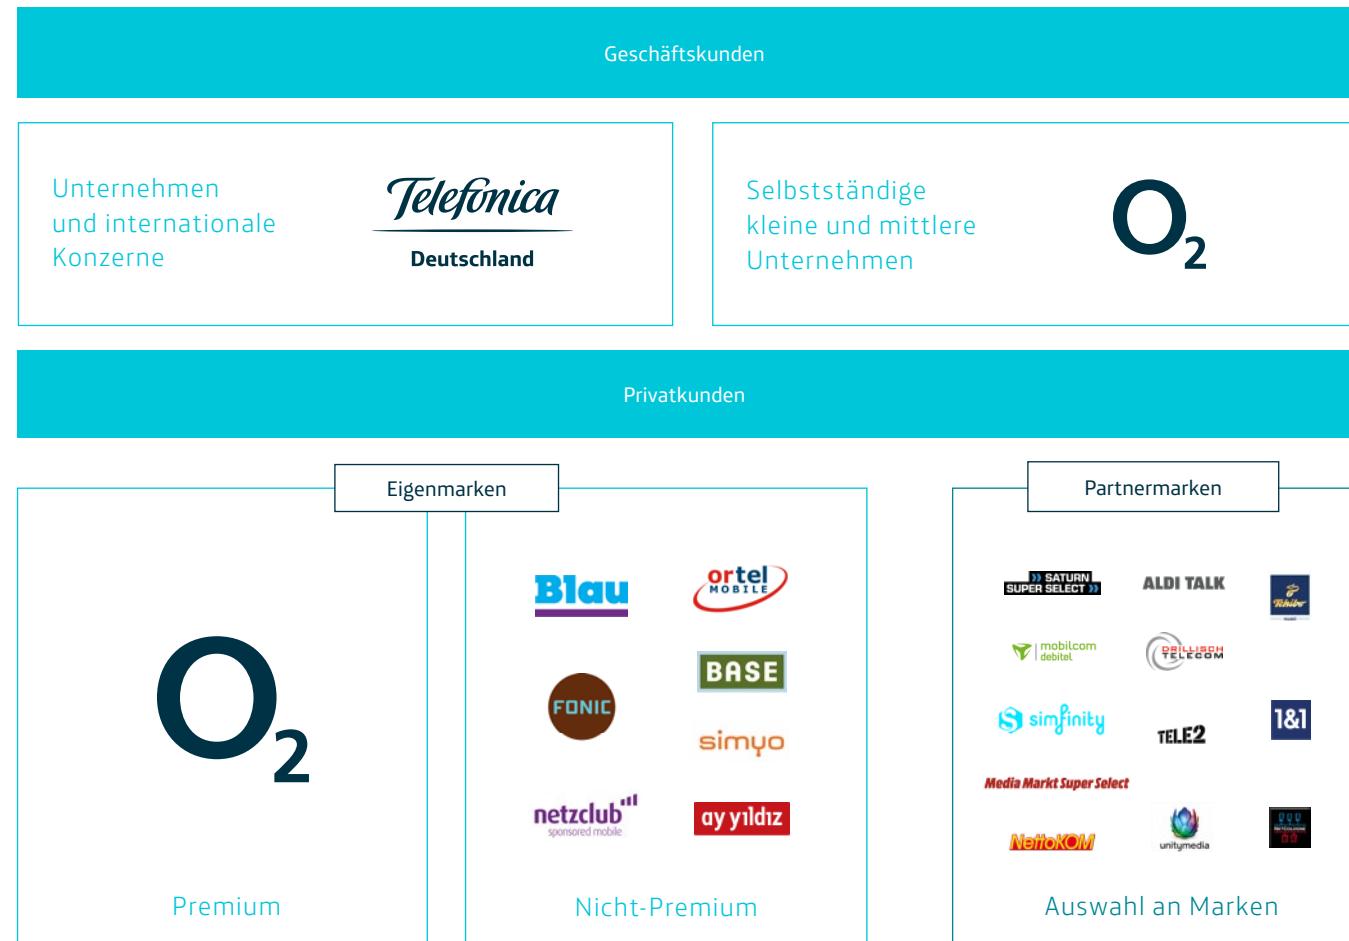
Geschäftskunden

Unternehmen und internationale Konzerne

Telefonica
Deutschland

Selbstständige kleine und mittlere Unternehmen

$O_2$

Privatkunden

Eigenmarken

Partnermarken

$O_2$

Premium

Blau
ortel MOBILE
FONIC
BASE
simyo
netzclub sponsored mobile
ay yıldız

Nicht-Premium

SATURN SUPER SELECT
ALDI TALK
Tchibo
mobilcom debitel
DRILLISCH TELECOM
simfinity
TELE2
1&1
Media Markt Super Select
NettoKOM
unitymedia
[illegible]

Auswahl an Marken